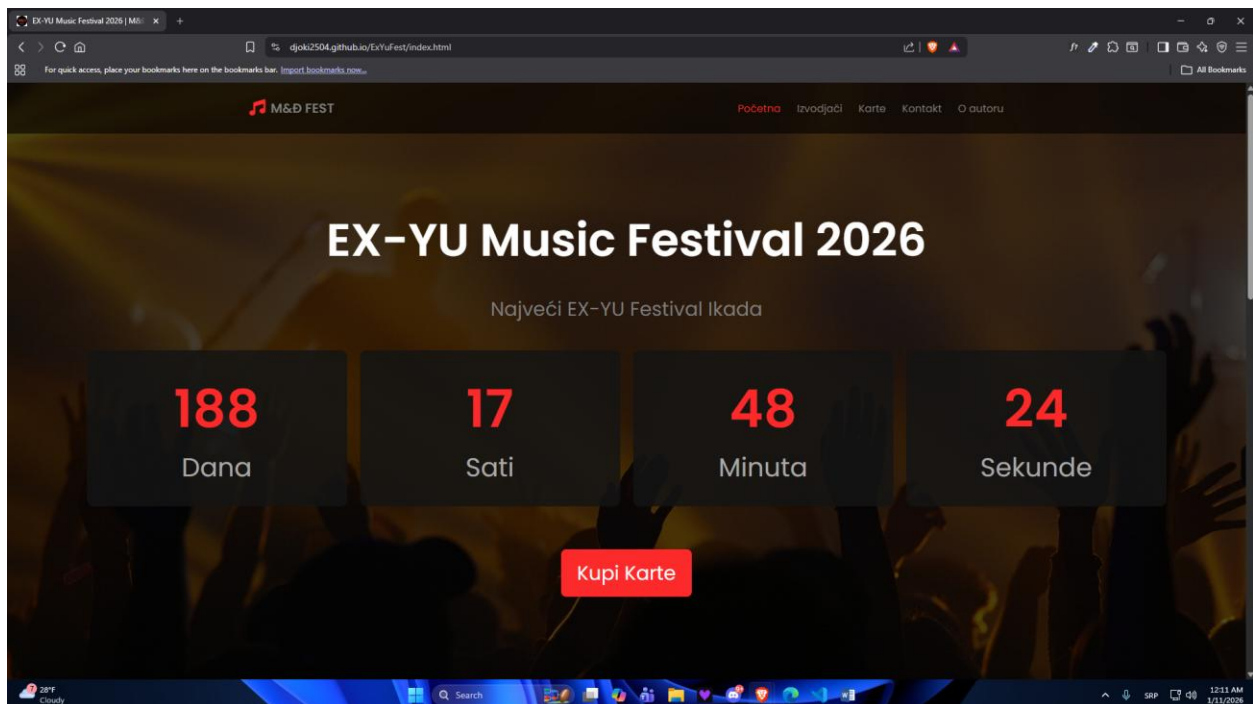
EX-YU Music Festival 2026 | M&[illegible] ×

djoki2504.github.io/ExYuFest/index.html

For quick access, place your bookmarks here on the bookmarks bar. Import bookmarks now...

All Bookmarks

M&Đ FEST

Početna Izvodjači Karte Kontakt O autoru

EX-YU Music Festival 2026

Najveći EX-YU Festival Ikada

188
Dana

17
Sati

48
Minuta

24
Sekunde

Kupi Karte

28°F
Cloudy

Search

SRP

12:11 AM
1/11/2026